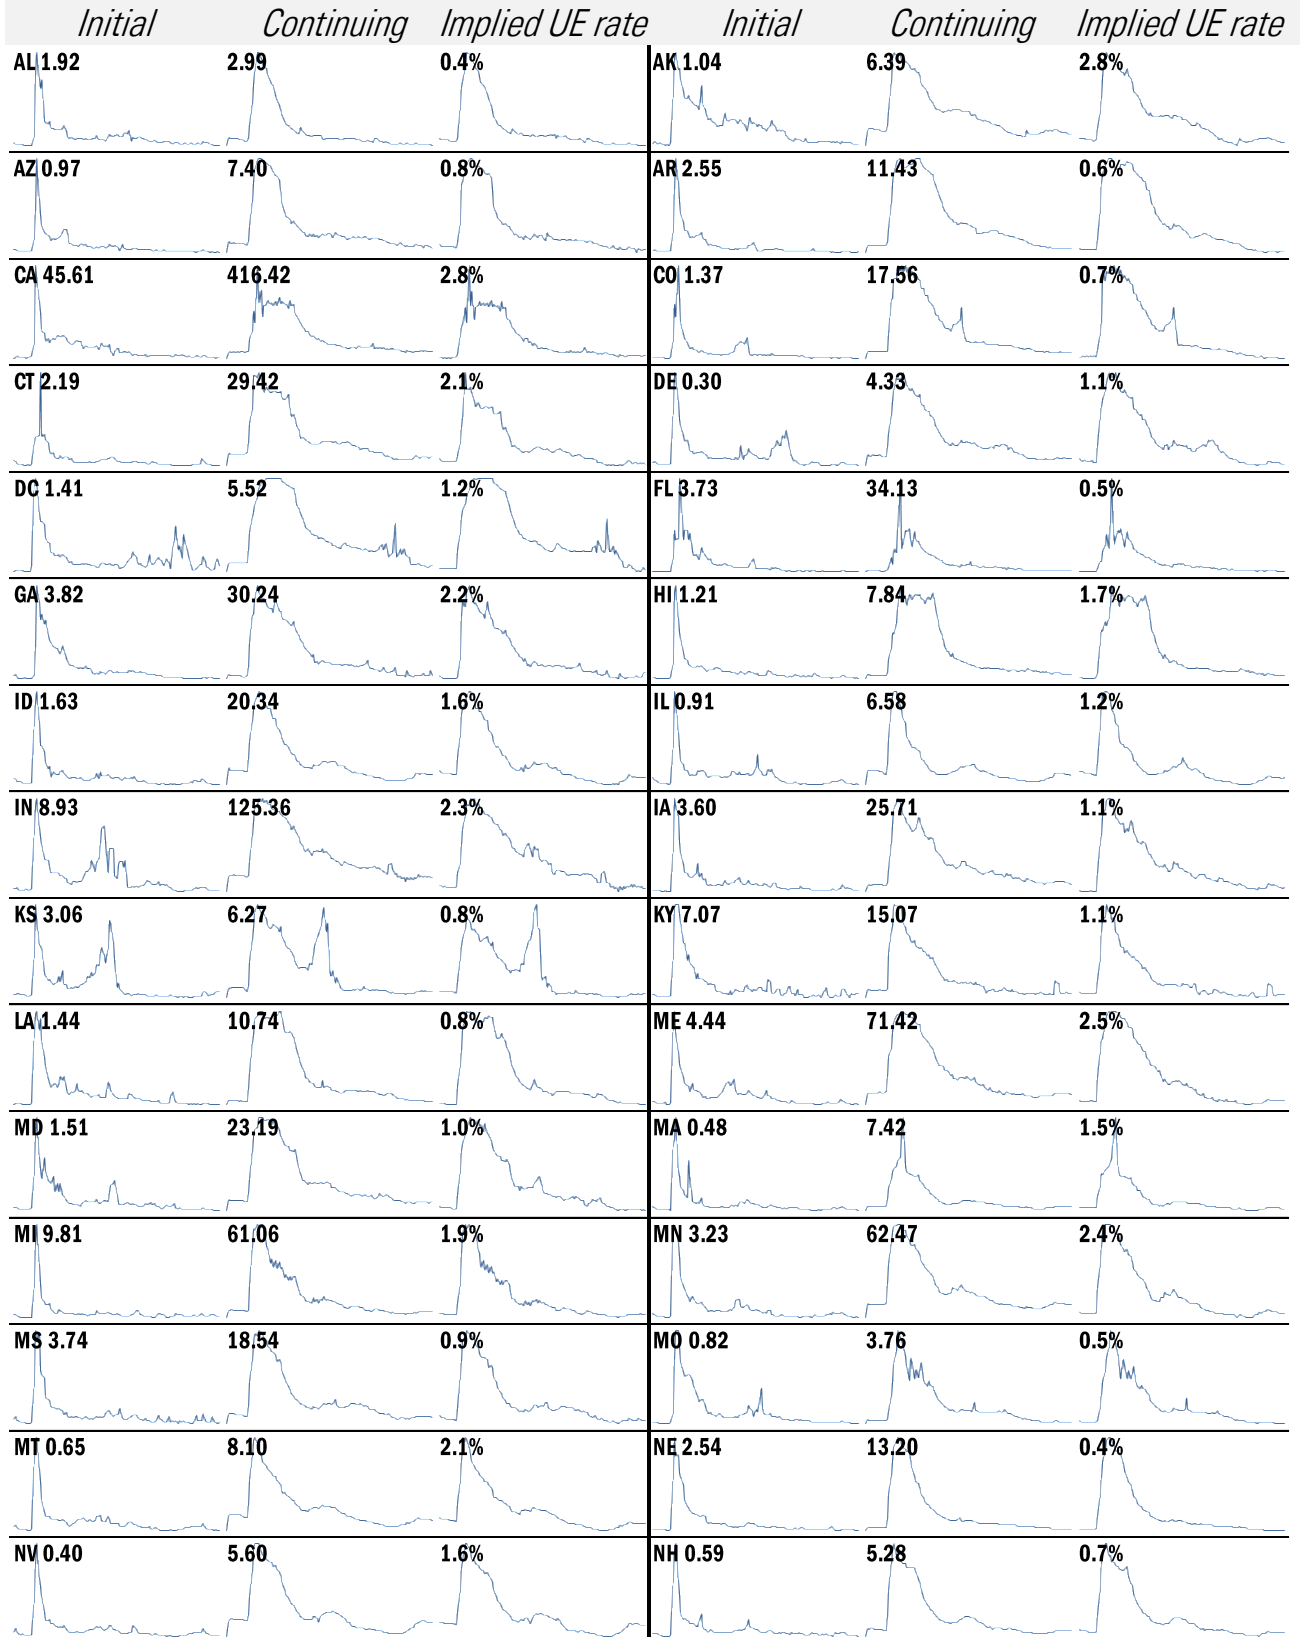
| Initial | Continuing | Implied UE rate | Initial | Continuing | Implied UE rate |
|---|---|---|---|---|---|
| AL 1.92 | 2.99 | 0.4% | AK 1.04 | 6.39 | 2.8% |
| AZ 0.97 | 7.40 | 0.8% | AR 2.55 | 11.43 | 0.6% |
| CA 45.61 | 416.42 | 2.8% | CO 1.37 | 17.56 | 0.7% |
| CT 2.19 | 29.42 | 2.1% | DE 0.30 | 4.33 | 1.1% |
| DC 1.41 | 5.52 | 1.2% | FL 3.73 | 34.13 | 0.5% |
| GA 3.82 | 30.24 | 2.2% | HI 1.21 | 7.84 | 1.7% |
| ID 1.63 | 20.34 | 1.6% | IL 0.91 | 6.58 | 1.2% |
| IN 8.93 | 125.36 | 2.3% | IA 3.60 | 25.71 | 1.1% |
| KS 3.06 | 6.27 | 0.8% | KY 7.07 | 15.07 | 1.1% |
| LA 1.44 | 10.74 | 0.8% | ME 4.44 | 71.42 | 2.5% |
| MD 1.51 | 23.19 | 1.0% | MA 0.48 | 7.42 | 1.5% |
| MI 9.81 | 61.06 | 1.9% | MN 3.23 | 62.47 | 2.4% |
| MS 3.74 | 18.54 | 0.9% | MO 0.82 | 3.76 | 0.5% |
| MT 0.65 | 8.10 | 2.1% | NE 2.54 | 13.20 | 0.4% |
| NV 0.40 | 5.60 | 1.6% | NH 0.59 | 5.28 | 0.7% |